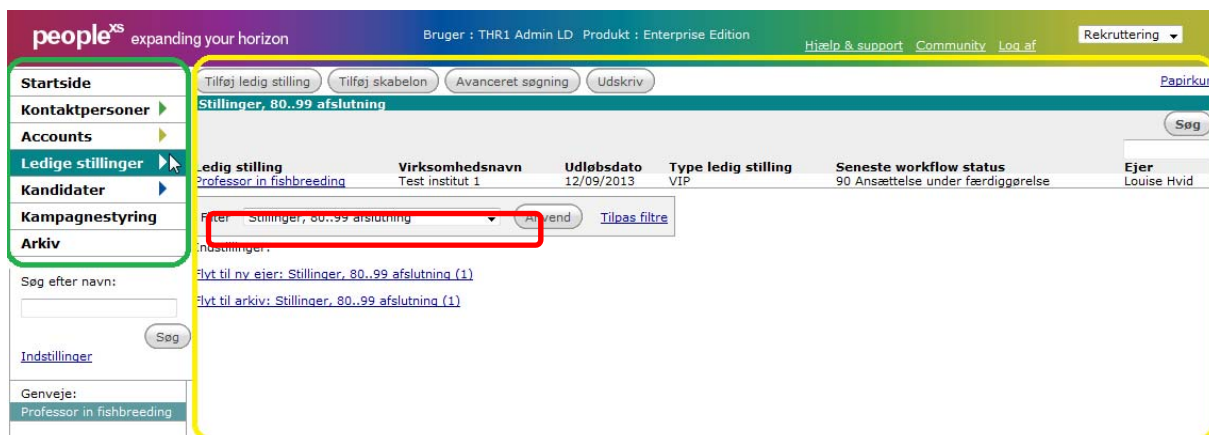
people$^{xs}$ expanding your horizon

Bruger : THR1 Admin LD Produkt : Enterprise Edition

Hjælp & support Community Log af

Rekruttering

Startside
Kontaktpersoner
Accounts
Ledige stillinger
Kandidater
Kampagnestyring
Arkiv

Søg efter navn:

Søg

Indstillinger

Genveje:
Professor in fishbreeding

Tilføj ledig stilling | Tilføj skabelon | Avanceret søgning | Udskriv

Papirkur

Stillinger, 80..99 afslutning

Søg

| Ledig stilling | Virksomhedsnavn | Udløbsdato | Type ledig stilling | Seneste workflow status | Ejer |
|---|---|---|---|---|---|
| Professor in fishbreeding | Test institut 1 | 12/09/2013 | VIP | 90 Ansættelse under færdiggørelse | Louise Hvid |

Filter Stillinger, 80..99 afslutning Anvend Tilpas filtre

Indstillinger:

Flyt til ny ejer: Stillinger, 80..99 afslutning (1)

Flyt til arkiv: Stillinger, 80..99 afslutning (1)